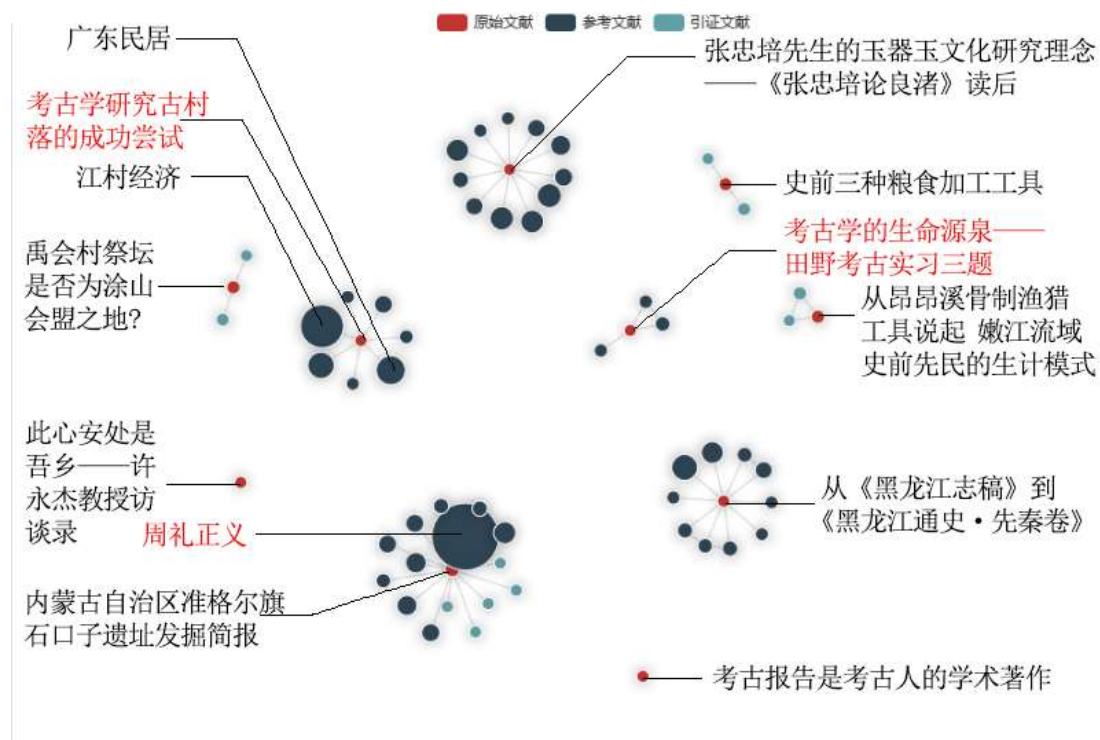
原始文献 参考文献 引证文献

广东民居

考古学研究古村落的成功尝试

江村经济

禹会村祭坛是否为涂山会盟之地?

张忠培先生的玉器玉文化研究理念——《张忠培论良渚》读后

史前三种粮食加工工具

考古学的生命源泉——田野考古实习三题

从昂昂溪骨制渔猎工具说起 嫩江流域史前先民的生计模式

此心安处是吾乡——许永杰教授访谈录

周礼正义

内蒙古自治区准格尔旗石口子遗址发掘简报

从《黑龙江志稿》到《黑龙江通史·先秦卷》

考古报告是考古人的学术著作